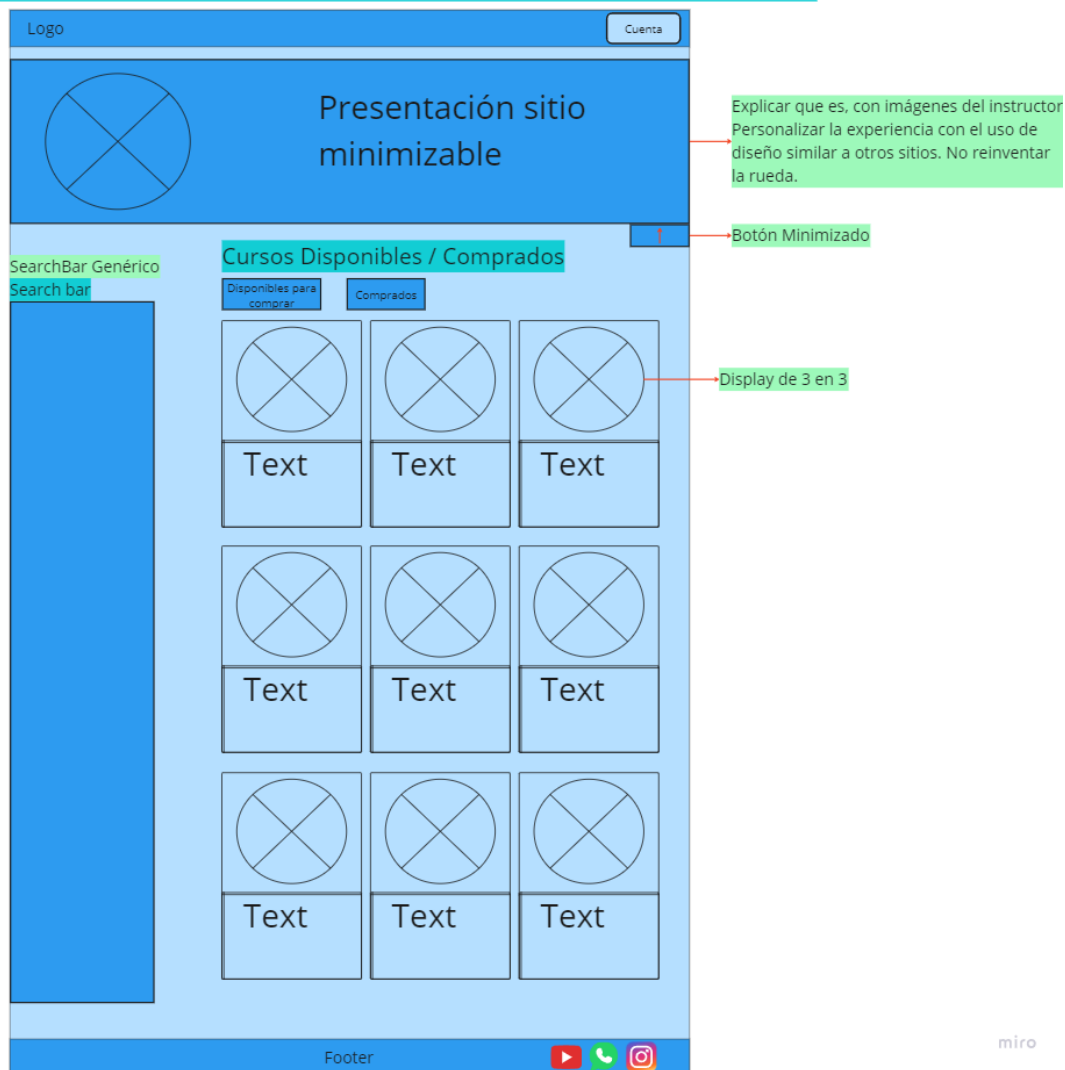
Logo

Cuenta

Presentación sitio minimizable

Explicar que es, con imágenes del instructor Personalizar la experiencia con el uso de diseño similar a otros sitios. No reinventar la rueda.

Botón Minimizado

SearchBar Genérico
Search bar

Cursos Disponibles / Comprados

Disponibles para comprar

Comprados

Display de 3 en 3

Text

Text

Text

Text

Text

Text

Text

Text

Text

Footer

miro